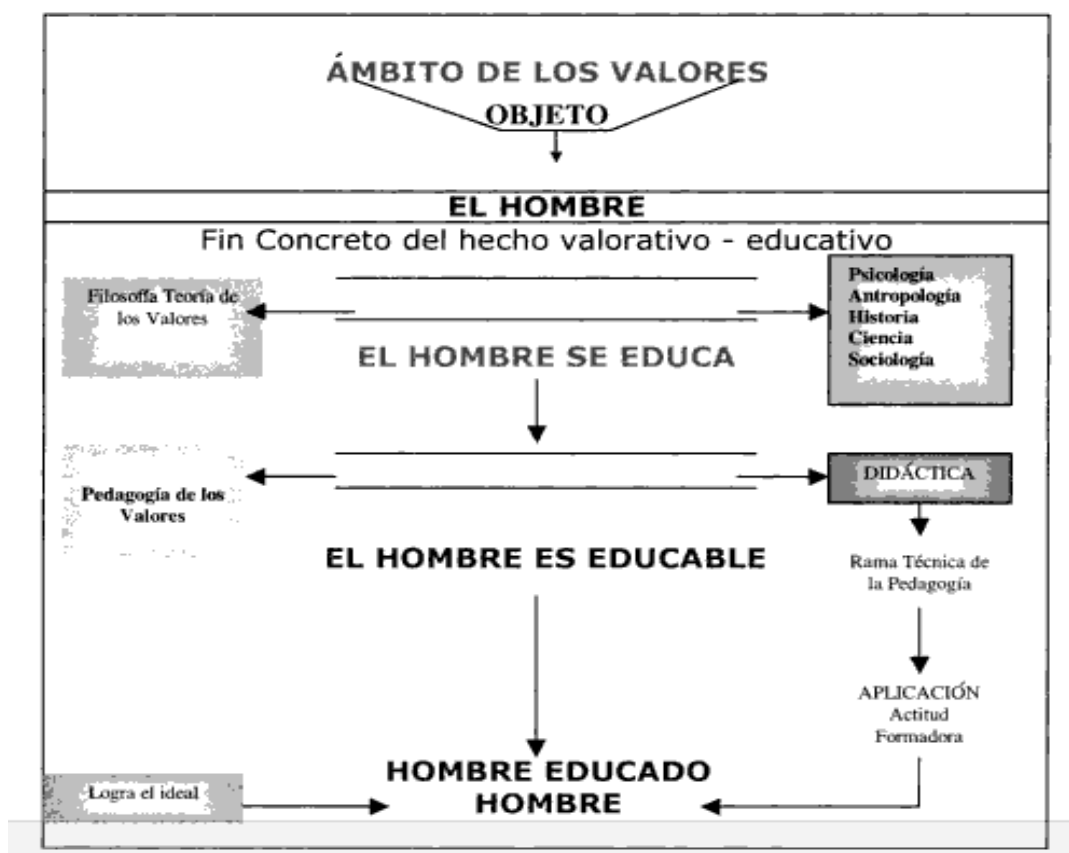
ÁMBITO DE LOS VALORES

OBJETO

EL HOMBRE

Fin Concreto del hecho valorativo - educativo

Filosofía Teoría de los Valores

Psicología
Antropología
Historia
Ciencia
Sociología

EL HOMBRE SE EDUCA

Pedagogía de los Valores

DIDÁCTICA

EL HOMBRE ES EDUCABLE

Rama Técnica de la Pedagogía

APLICACIÓN
Actitud
Formadora

Logra el ideal

HOMBRE EDUCADO
HOMBRE